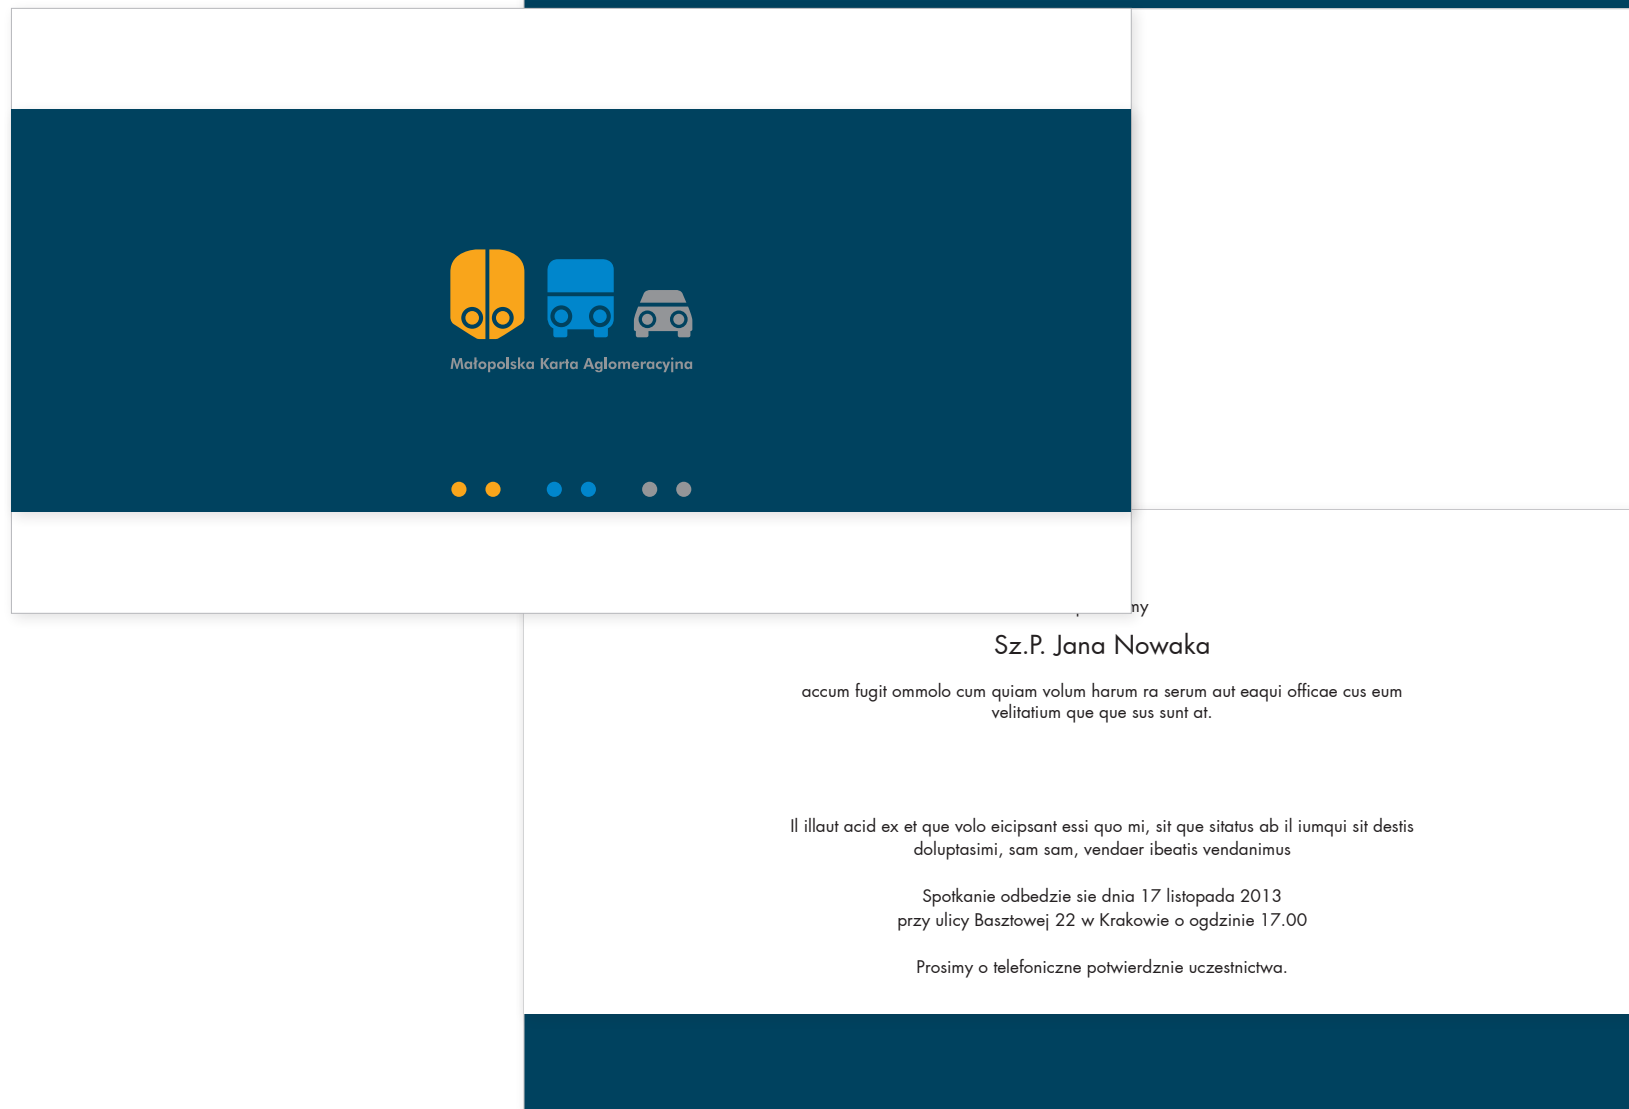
Małopolska Karta Aglomeracyjna

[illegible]ny

Sz.P. Jana Nowaka

accum fugit ommolo cum quiam volum harum ra serum aut eaqui officae cus eum velitatium que que sus sunt at.

Il illaut acid ex et que volo eicipsant essi quo mi, sit que sitatus ab il iumqui sit destis doluptasimi, sam sam, vendaer ibeatis vendanimus

Spotkanie odbedzie sie dnia 17 listopada 2013
przy ulicy Basztowej 22 w Krakowie o ogdzinie 17.00

Prosimy o telefoniczne potwierdznie uczestnictwa.